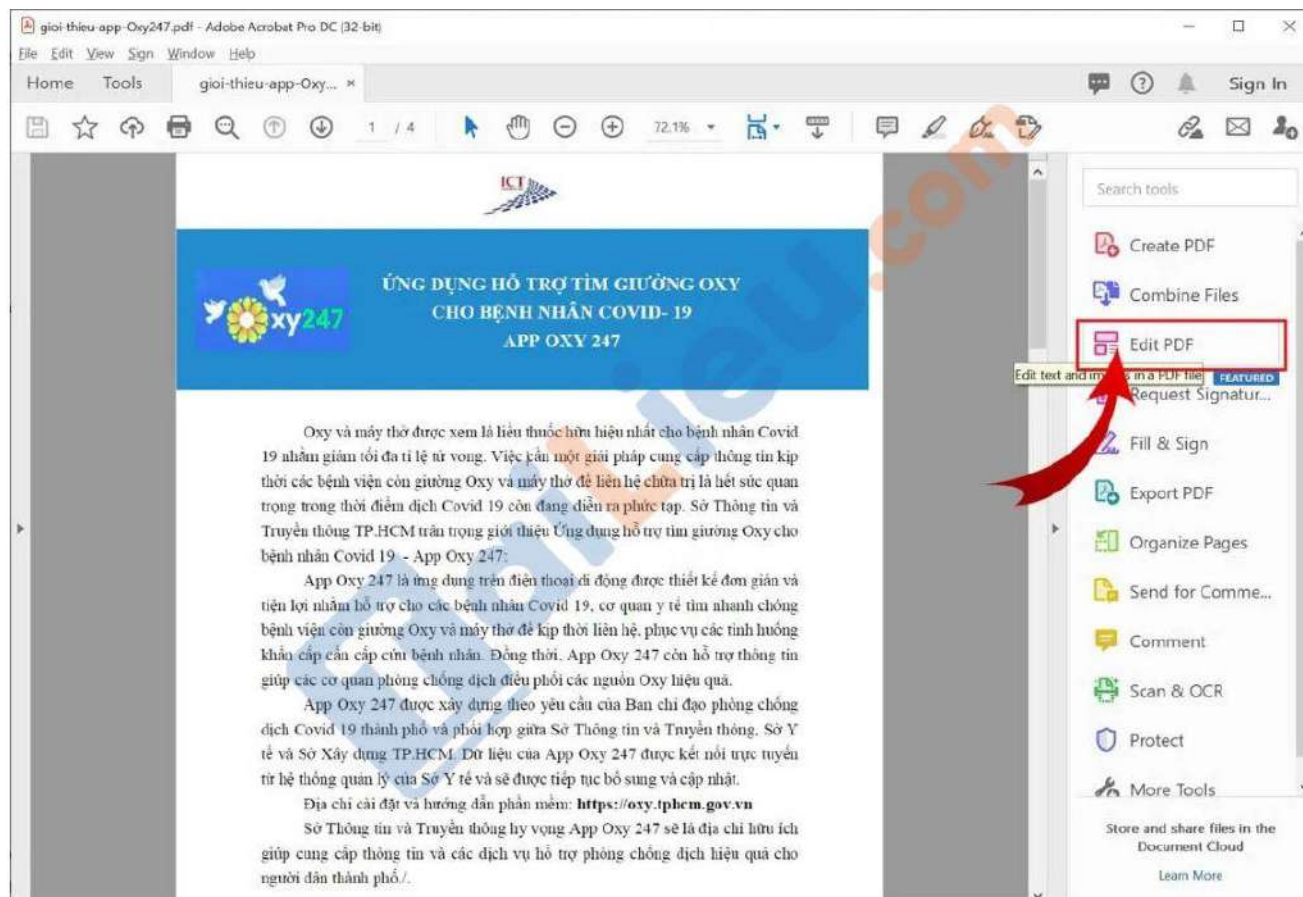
gioi-thieu-app-Oxy247.pdf - Adobe Acrobat Pro DC (32-bit)

File Edit View Sign Window Help

Home Tools gioi-thieu-app-Oxy... ×

Sign In

1 / 4 72.1%

ICT

xy247

ỨNG DỤNG HỖ TRỢ TÌM GIƯỜNG OXY
CHO BỆNH NHÂN COVID- 19
APP OXY 247

Oxy và máy thở được xem là liều thuốc hữu hiệu nhất cho bệnh nhân Covid 19 nhằm giảm tối đa tỉ lệ tử vong. Việc cần một giải pháp cung cấp thông tin kịp thời các bệnh viện còn giường Oxy và máy thở để liên hệ chữa trị là hết sức quan trọng trong thời điểm dịch Covid 19 còn đang diễn ra phức tạp. Sở Thông tin và Truyền thông TP.HCM trân trọng giới thiệu Ứng dụng hỗ trợ tìm giường Oxy cho bệnh nhân Covid 19 - App Oxy 247:

App Oxy 247 là ứng dụng trên điện thoại di động được thiết kế đơn giản và tiện lợi nhằm hỗ trợ cho các bệnh nhân Covid 19, cơ quan y tế tìm nhanh chóng bệnh viện còn giường Oxy và máy thở để kịp thời liên hệ, phục vụ các tình huống khẩn cấp cấp cứu bệnh nhân. Đồng thời, App Oxy 247 còn hỗ trợ thông tin giúp các cơ quan phòng chống dịch điều phối các nguồn Oxy hiệu quả.

App Oxy 247 được xây dựng theo yêu cầu của Ban chỉ đạo phòng chống dịch Covid 19 thành phố và phối hợp giữa Sở Thông tin và Truyền thông, Sở Y tế và Sở Xây dựng TP.HCM. Dữ liệu của App Oxy 247 được kết nối trực tuyến từ hệ thống quản lý của Sở Y tế và sẽ được tiếp tục bổ sung và cập nhật.

Địa chỉ cài đặt và hướng dẫn phần mềm: https://oxy.tphcm.gov.vn

Sở Thông tin và Truyền thông hy vọng App Oxy 247 sẽ là địa chỉ hữu ích giúp cung cấp thông tin và các dịch vụ hỗ trợ phòng chống dịch hiệu quả cho người dân thành phố./.

Search tools
Create PDF
Combine Files
Edit PDF
Edit text and images in a PDF file
FEATURED
Request Signatur...
Fill & Sign
Export PDF
Organize Pages
Send for Comme...
Comment
Scan & OCR
Protect
More Tools
Store and share files in the Document Cloud
Learn More

Download.com